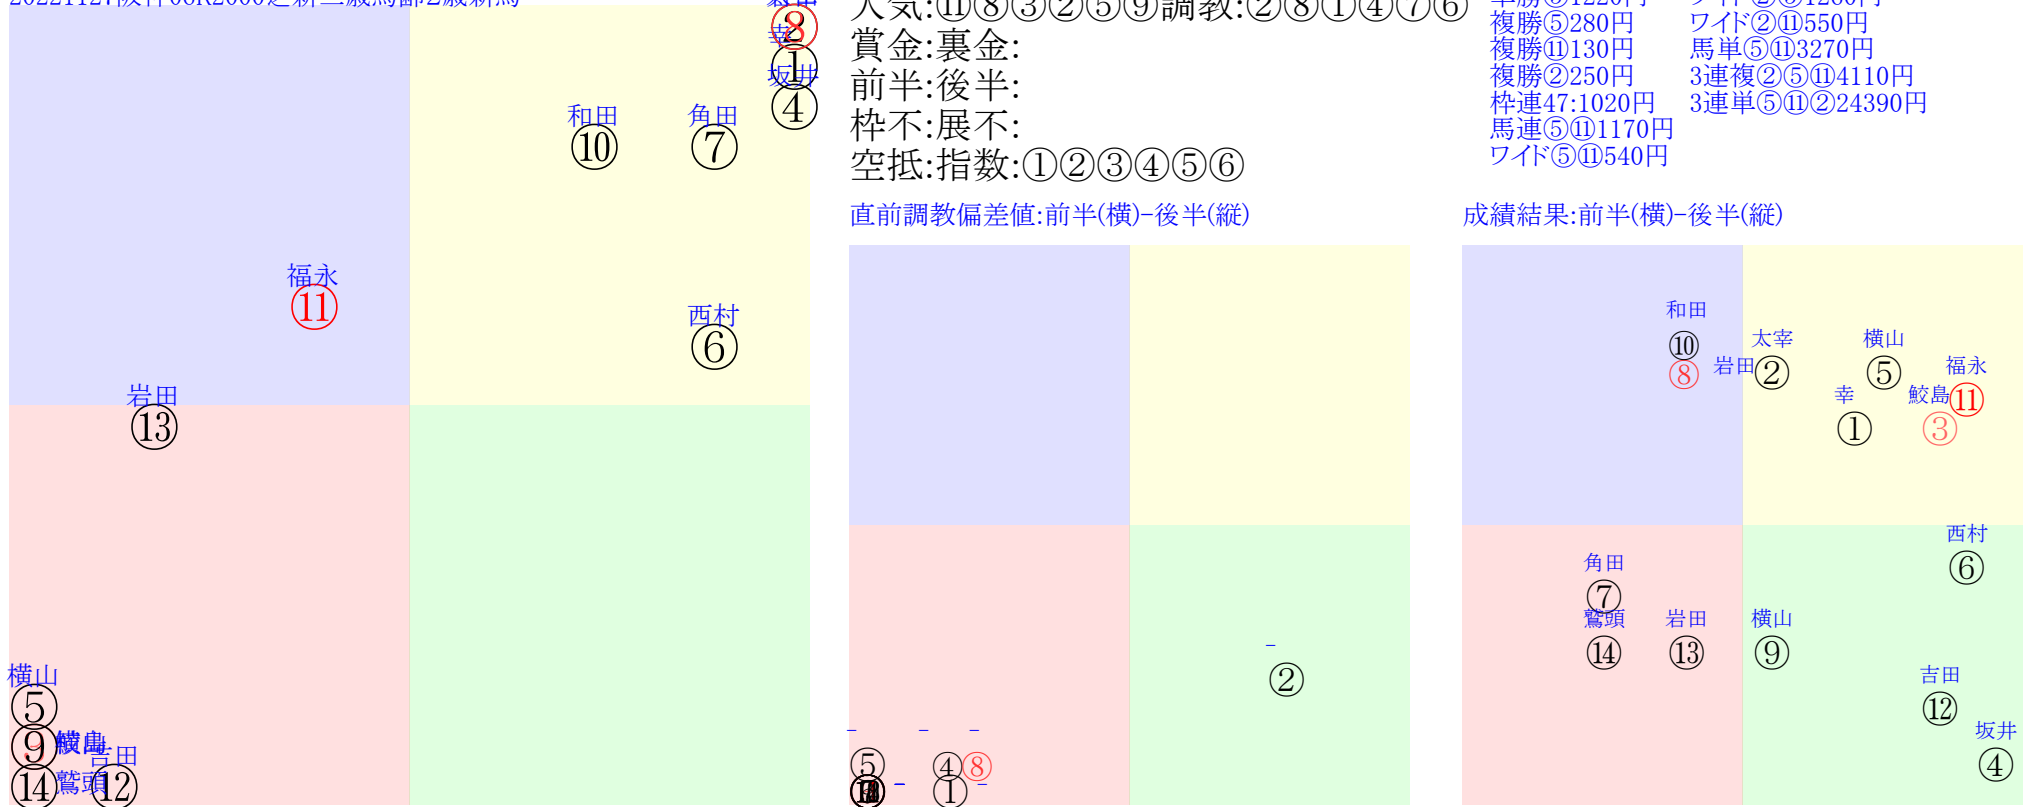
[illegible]
幸
⑧
坂井
①
④
和田
⑩
角田
⑦
福永
⑪
西村
⑥
岩田
⑬
横山
⑤
⑨ 鮫島
吉田
⑭ 鷲頭 ⑫

人気:⑪⑧③②⑤⑨調教:②⑧①④⑦⑥
賞金:裏金:
前半:後半:
枠不:展不:
空抵:指数:①②③④⑤⑥

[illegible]
複勝⑤280円
複勝⑪130円
複勝②250円
枠連47:1020円
馬連⑤⑪1170円
ワイド⑤⑪540円
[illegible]
ワイド②⑪550円
馬単⑤⑪3270円
3連複②⑤⑪4110円
3連単⑤⑪②24390円

直前調教偏差値:前半(横)-後半(縦)
②
⑤ ④⑧
⑭ ①

成績結果:前半(横)-後半(縦)
和田
⑩
⑧
岩田
太宰
②
横山
⑤
福永
幸
鮫島⑪
①
③
西村
⑥
角田
⑦
鷲頭
⑭
岩田
⑬
横山
⑨
吉田
⑫
坂井
④